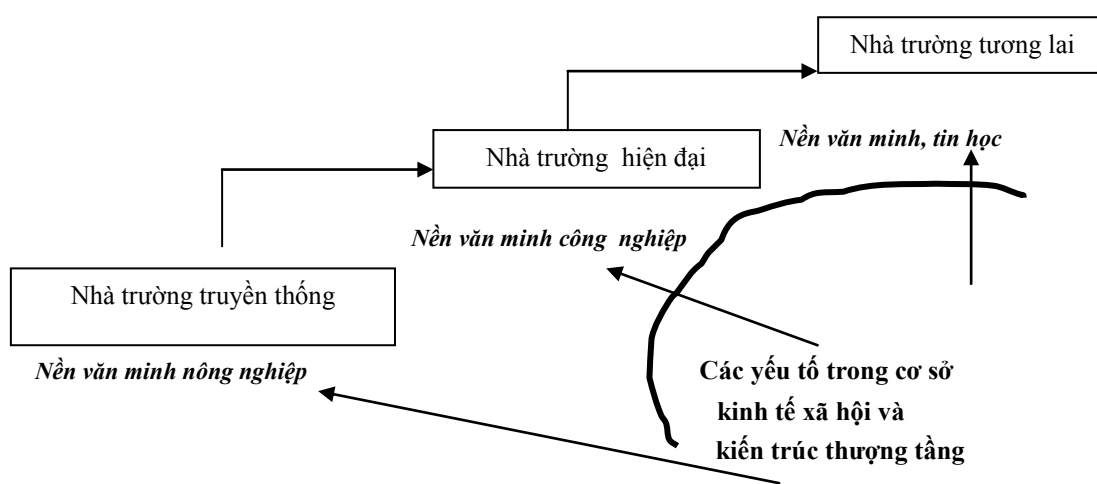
Nhà trường tương lai

Nền văn minh, tin học

Nhà trường hiện đại

Nền văn minh công nghiệp

Nhà trường truyền thống

Nền văn minh nông nghiệp

Các yếu tố trong cơ sở kinh tế xã hội và kiến trúc thượng tầng